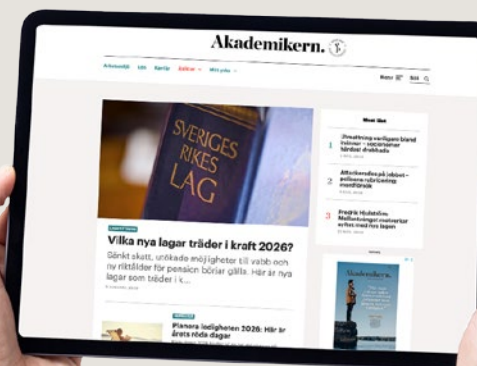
Akademikern.

Arbetsmiljö Lön Karriär Edition Mitt yrke

Meny Sök

SVERIGES RIKES LAG

Vilka nya lagar träder i kraft 2026?

Sänkt skatt, utökade möjligheter till vabb och ny riktålder för pension börjar gälla. Här är nya lagar som träder i k...

Mest läst

1 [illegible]

2 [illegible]

3 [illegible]

Planera ledigheten 2026: Här är årets röda dagar

Akademikern